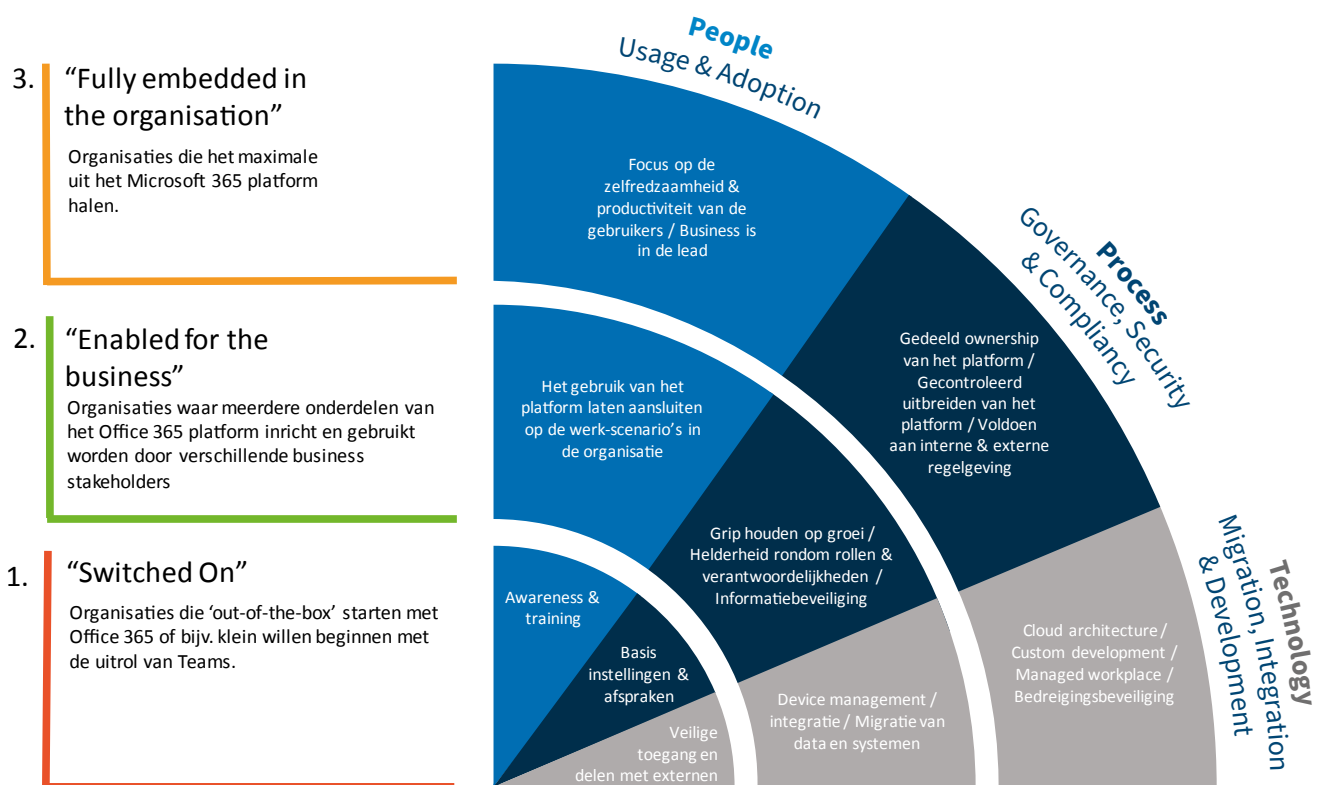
3. “Fully embedded in the organisation”

Organisaties die het maximale uit het Microsoft 365 platform halen.

2. “Enabled for the business”

Organisaties waar meerdere onderdelen van het Office 365 platform inricht en gebruikt worden door verschillende business stakeholders

1. “Switched On”

Organisaties die ‘out-of-the-box’ starten met Office 365 of bijv. klein willen beginnen met de uitrol van Teams.

People
Usage & Adoption

Process
Governance, Security & Compliancy

Technology
Migration, Integration & Development

Focus op de zelfredzaamheid & productiviteit van de gebruikers / Business is in de lead

Gedeeld ownership van het platform / Gecontroleerd uitbreiden van het platform / Voldoen aan interne & externe regelgeving

Het gebruik van het platform laten aansluiten op de werk-scenario’s in de organisatie

Grip houden op groei / Helderheid rondom rollen & verantwoordelijkheden / Informatiebeveiliging

Cloud architecture / Custom development / Managed workplace / Bedreigingsbeveiliging

Awareness & training

Basis instellingen & afspraken

Veilige toegang en delen met externen

Device management / integratie / Migratie van data en systemen